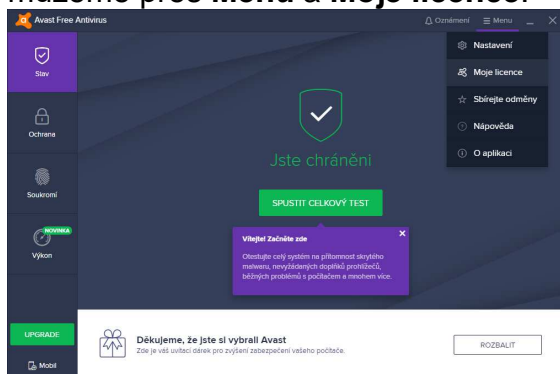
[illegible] přes Menu a Moje licence.

Avast Free Antivirus

Oznámení ≡ Menu _ ×

Stav

Ochrana

Soukromí

NOVINKA

Výkon

UPGRADE

Mobil

Nastavení

Moje licence

Sbírejte odměny

Nápověda

O aplikaci

Jste chráněni

SPUSTIT CELKOVÝ TEST

Vítejte! Začněte zde

×

Otestujte celý systém na přítomnost skrytého malwaru, nevyžádaných doplňků prohlížečů, běžných problémů s počítačem a mnohem více.

Děkujeme, že jste si vybrali Avast

Zde je váš uvítací dárek pro zvýšení zabezpečení vašeho počítače.

ROZBALIT